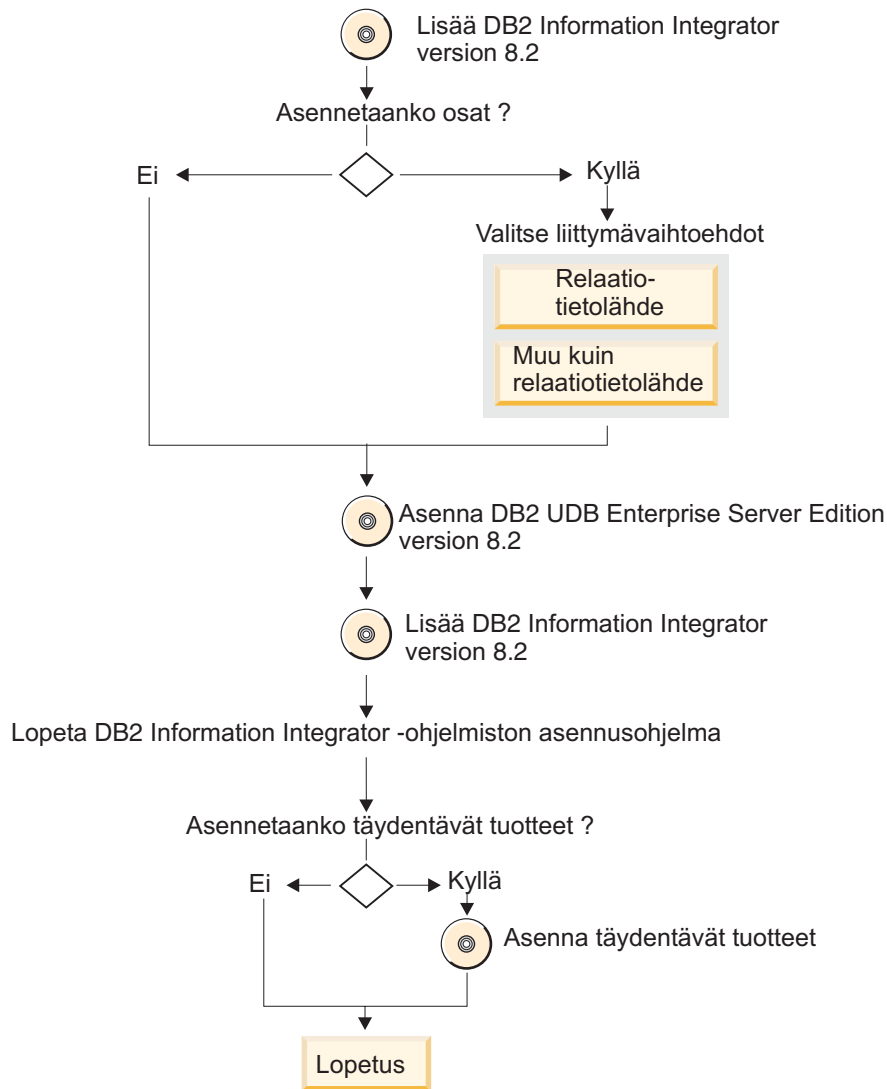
Lisää DB2 Information Integrator version 8.2

Asennetaanko osat ?

Ei

Kyllä

Valitse liittymävaihtoehdot

Relaatiotietolähde

Muu kuin relaatiotietolähde

Asenna DB2 UDB Enterprise Server Edition version 8.2

Lisää DB2 Information Integrator version 8.2

Lopeta DB2 Information Integrator -ohjelmiston asennusohjelma

Asennetaanko täydentävät tuotteet ?

Ei

Kyllä

Asenna täydentävät tuotteet

Lopetus